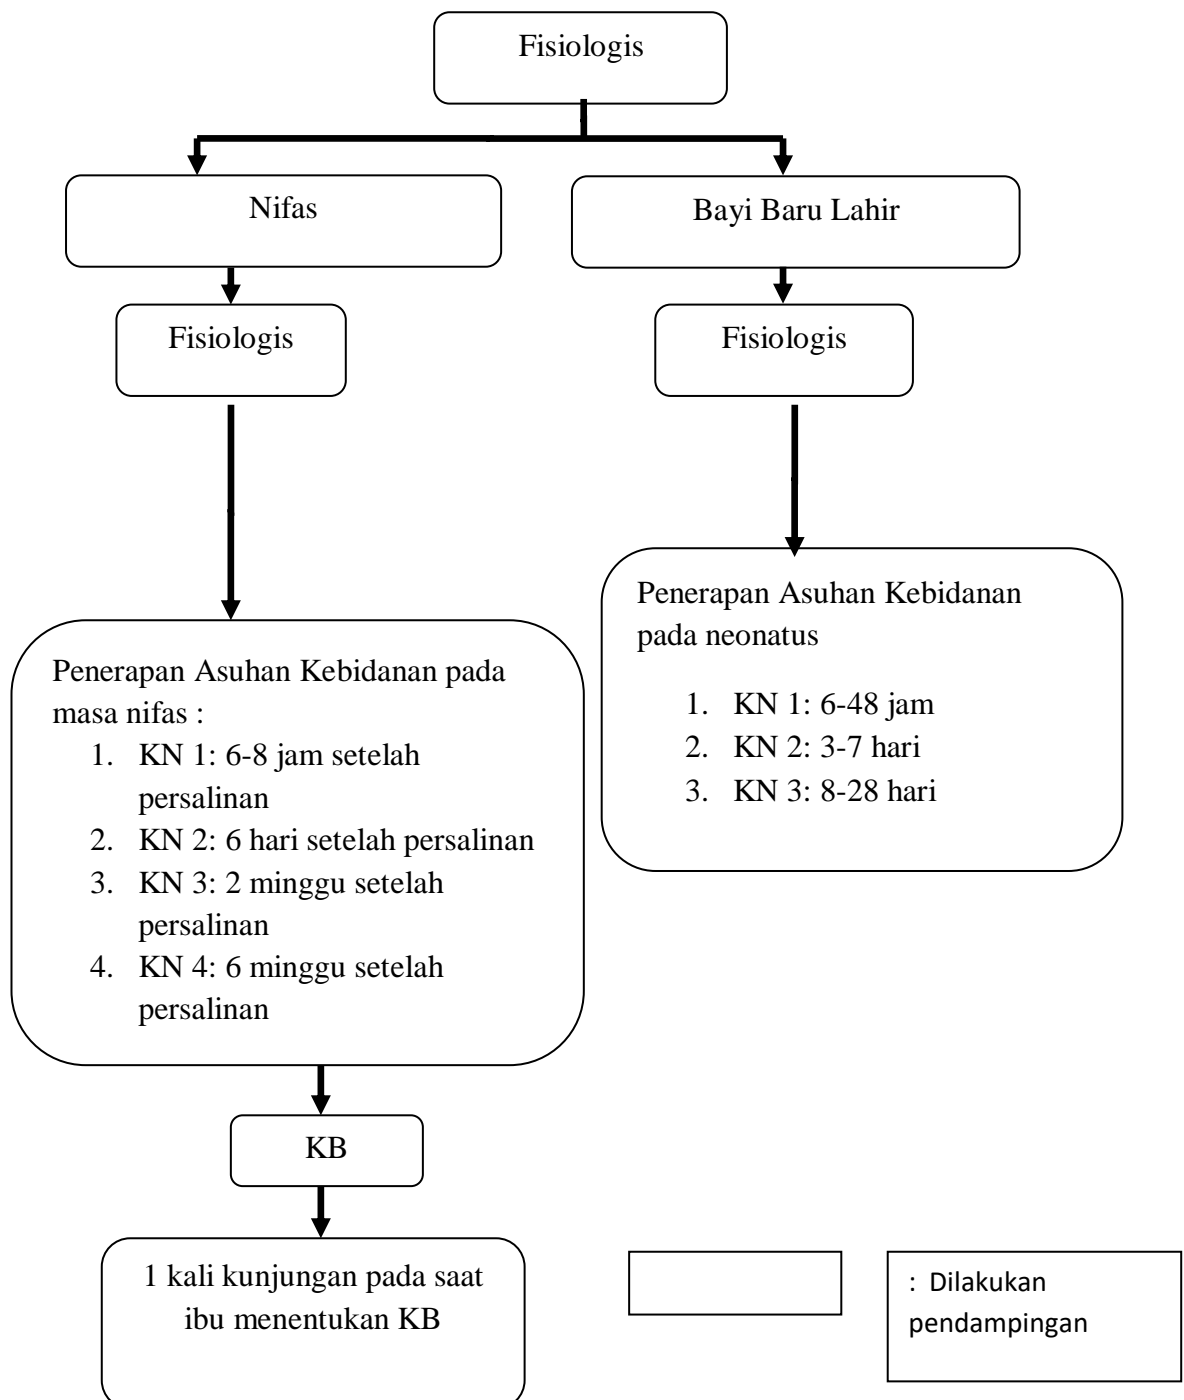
Fisiologis

Nifas

Bayi Baru Lahir

Fisiologis

Fisiologis

Penerapan Asuhan Kebidanan pada neonatus

1. KN 1: 6-48 jam
2. KN 2: 3-7 hari
3. KN 3: 8-28 hari

Penerapan Asuhan Kebidanan pada masa nifas :

1. KN 1: 6-8 jam setelah persalinan
2. KN 2: 6 hari setelah persalinan
3. KN 3: 2 minggu setelah persalinan
4. KN 4: 6 minggu setelah persalinan

KB

1 kali kunjungan pada saat ibu menentukan KB

: Dilakukan pendampingan